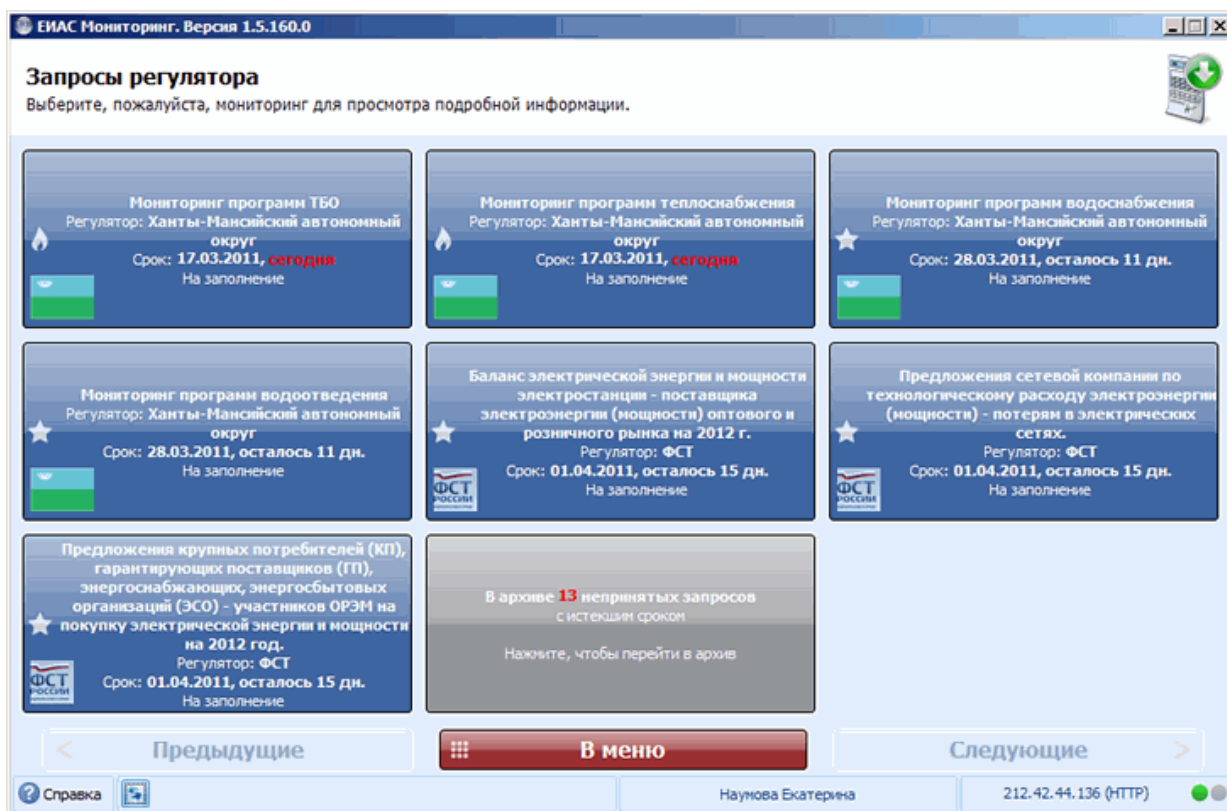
ЕИАС Мониторинг. Версия 1.5.160.0

Запросы регулятора
Выберите, пожалуйста, мониторинг для просмотра подробной информации.

Мониторинг программ ТБО
Регулятор: Ханты-Мансийский автономный округ
Срок: 17.03.2011, сегодня
На заполнение

Мониторинг программ теплоснабжения
Регулятор: Ханты-Мансийский автономный округ
Срок: 17.03.2011, сегодня
На заполнение

Мониторинг программ водоснабжения
Регулятор: Ханты-Мансийский автономный округ
Срок: 28.03.2011, осталось 11 дн.
На заполнение

Мониторинг программ водоотведения
Регулятор: Ханты-Мансийский автономный округ
Срок: 28.03.2011, осталось 11 дн.
На заполнение

Баланс электрической энергии и мощности электростанции - поставщика электроэнергии (мощности) оптового и розничного рынка на 2012 г.
Регулятор: ФСТ
Срок: 01.04.2011, осталось 15 дн.
На заполнение

ФСТ РОССИИ

Предложения сетевой компании по технологическому расходу электроэнергии (мощности) - потерям в электрических сетях.
Регулятор: ФСТ
Срок: 01.04.2011, осталось 15 дн.
На заполнение

ФСТ РОССИИ

Предложения крупных потребителей (КП), гарантирующих поставщиков (ГП), энергоснабжающих, энергосбытовых организаций (ЭСО) - участников ОРЭМ на покупку электрической энергии и мощности на 2012 год.
Регулятор: ФСТ
Срок: 01.04.2011, осталось 15 дн.
На заполнение

ФСТ РОССИИ

В архиве 13 непринятых запросов
с истекшим сроком
Нажмите, чтобы перейти в архив

Предыдущие
В меню
Следующие

Справка
Наумова Екатерина
212.42.44.136 (HTTP)